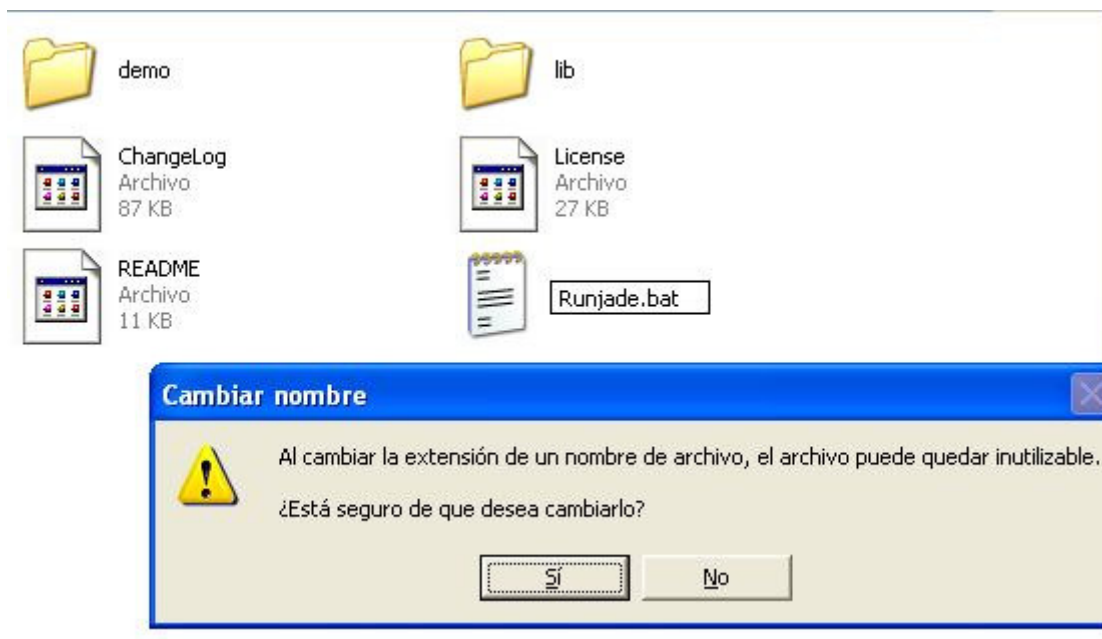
demo

lib

ChangeLog
Archivo
87 KB

License
Archivo
27 KB

README
Archivo
11 KB

Runjade.bat

Cambiar nombre

Al cambiar la extensión de un nombre de archivo, el archivo puede quedar inutilizable.

¿Está seguro de que desea cambiarlo?

Sí

No